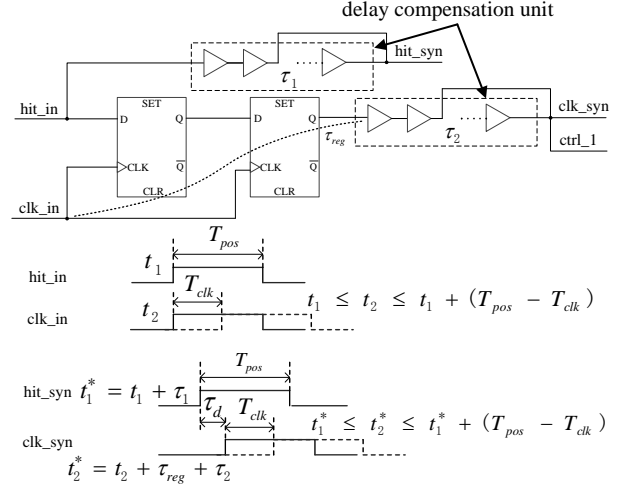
delay compensation unit

hit_syn

$\tau_1$

hit_in

SET

D

Q

CLK

$\overline{Q}$

CLR

SET

D

Q

$\tau_{reg}$

CLK

$\overline{Q}$

CLR

$\tau_2$

clk_syn

ctrl_1

clk_in

$T_{pos}$

hit_in

$t_1$

$T_{clk}$

clk_in

$t_2$

$t_1 \le t_2 \le t_1 + (T_{pos} - T_{clk})$

$T_{pos}$

hit_syn $t_1^* = t_1 + \tau_1$

$\tau_d$

$T_{clk}$

clk_syn

$t_1^* \le t_2^* \le t_1^* + (T_{pos} - T_{clk})$

$t_2^* = t_2 + \tau_{reg} + \tau_2$